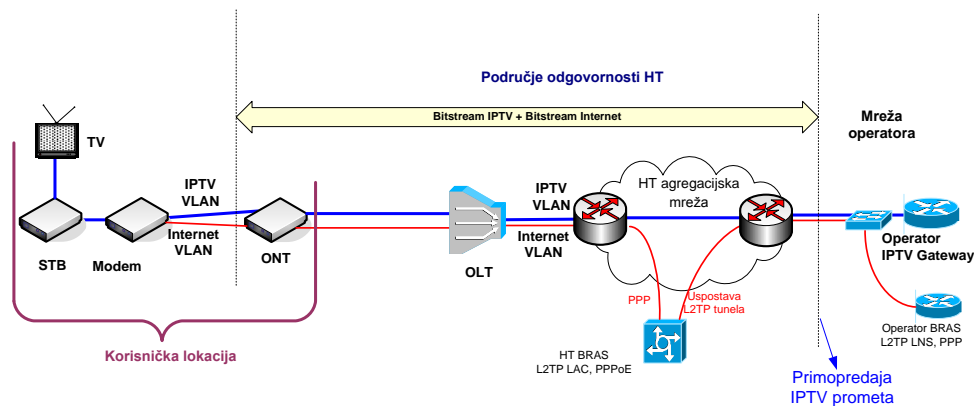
Područje odgovornosti HT

Bitstream IPTV + Bitstream Internet

Mreža operatora

TV

IPTV VLAN

Internet VLAN

STB

Modem

ONT

OLT

IPTV VLAN

Internet VLAN

HT agregacijska mreža

Operator IPTV Gateway

PPP

Uspostava L2TP tunela

Operator BRAS L2TP LNS, PPP

HT BRAS L2TP LAC, PPPoE

Korisnička lokacija

Primopredaja IPTV prometa